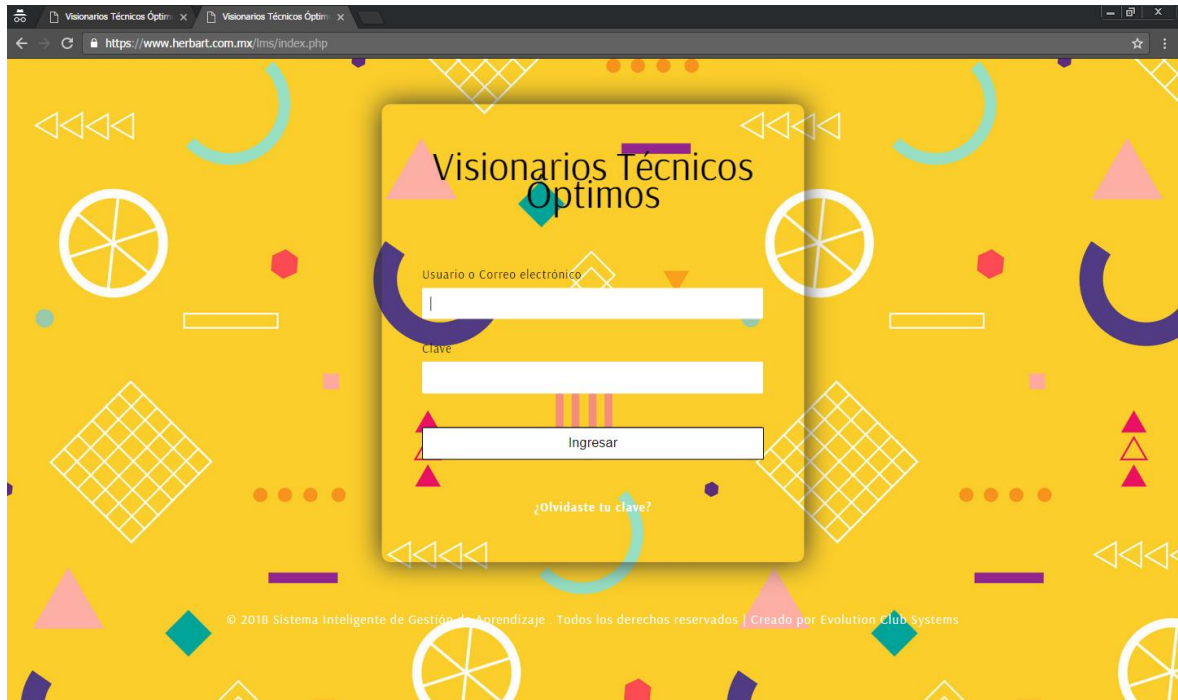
Visionarios Técnicos Óptim ×
Visionarios Técnicos Óptim ×

https://www.herbart.com.mx/lms/index.php

Visionarios Técnicos Optimos

Usuario o Correo electrónico

Clave

Ingresar

¿Olvidaste tu clave?

© 2018 Sistema Inteligente de Gestión de Aprendizaje . Todos los derechos reservados | Creado por Evolution Club Systems